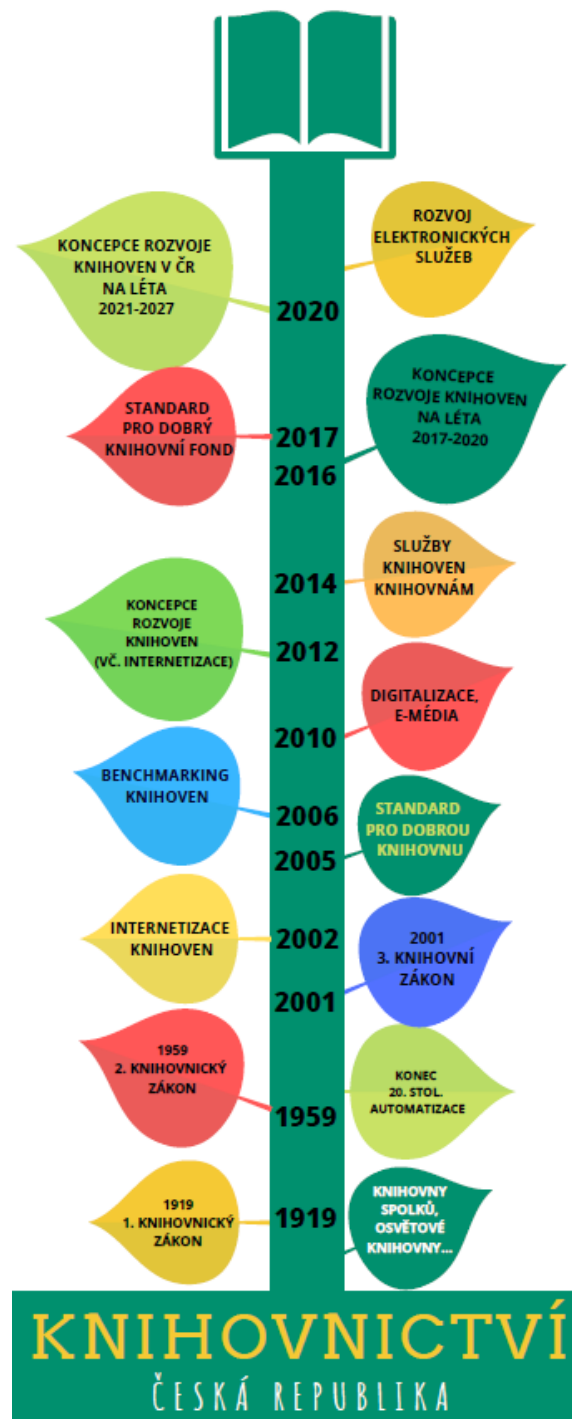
KONCEPCE ROZVOJE KNIHOVEN V ČR NA LÉTA 2021-2027

ROZVOJ ELEKTRONICKÝCH SLUŽEB

2020

STANDARD PRO DOBRÝ KNIHOVNÍ FOND

2017

2016

KONCEPCE ROZVOJE KNIHOVEN NA LÉTA 2017-2020

SLUŽBY KNIHOVEN KNIHOVNÁM

2014

KONCEPCE ROZVOJE KNIHOVEN (VČ. INTERNETIZACE)

2012

DIGITALIZACE, E-MÉDIA

2010

BENCHMARKING KNIHOVEN

2006

STANDARD PRO DOBROU KNIHOVNU

2005

INTERNETIZACE KNIHOVEN

2002

2001 3. KNIHOVNÍ ZÁKON

2001

1959 2. KNIHOVNICKÝ ZÁKON

KONEC 20. STOL. AUTOMATIZACE

1959

1919 1. KNIHOVNICKÝ ZÁKON

1919

KNIHOVNY SPOLKŮ, OSVĚTOVÉ KNIHOVNY...

KNIHOVNICTVÍ

ČESKÁ REPUBLIKA